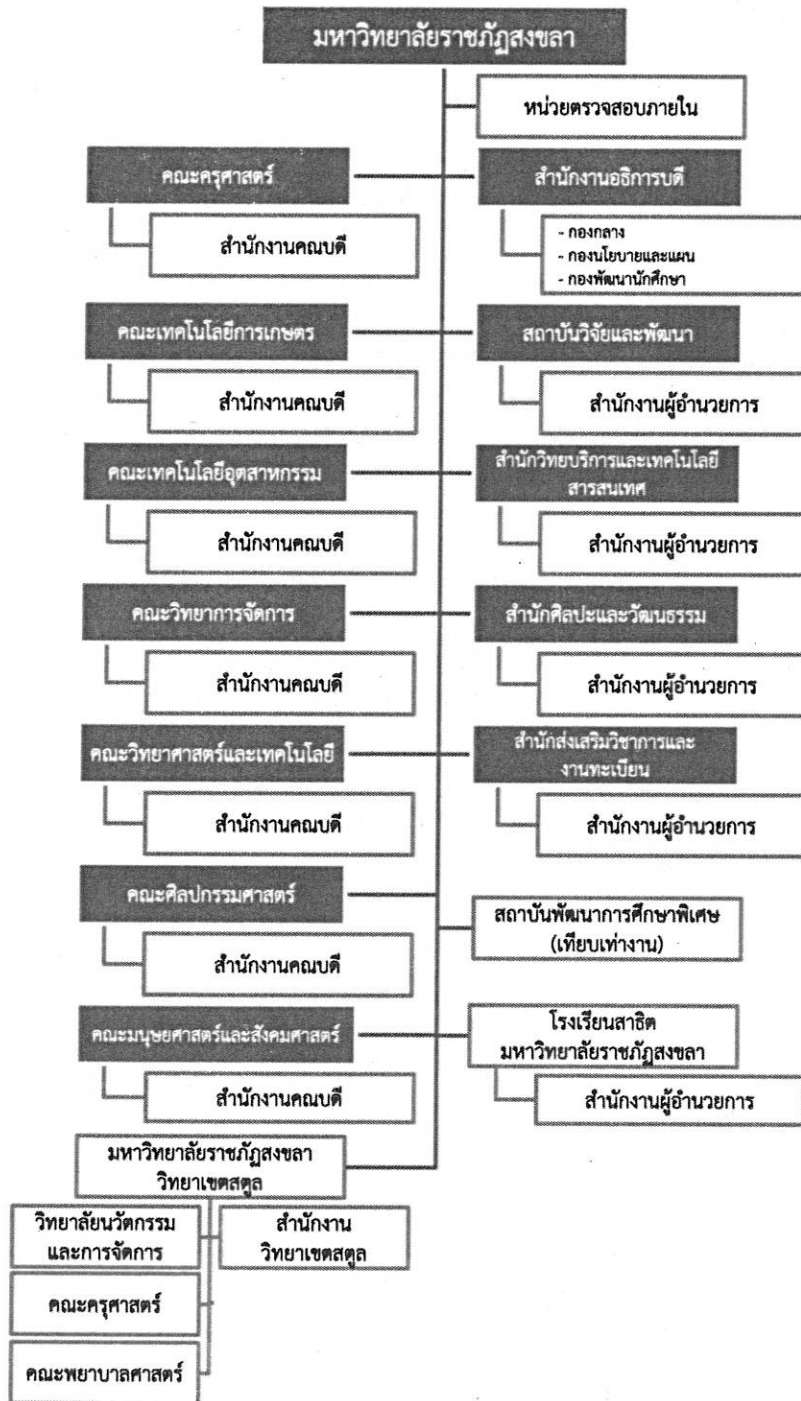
มหาวิทยาลัยราชภัฏสงขลา

หน่วยตรวจสอบภายใน

คณะครุศาสตร์

สำนักงานคณบดี

สำนักงานอธิการบดี

- กองกลาง
- กองนโยบายและแผน
- กองพัฒนานักศึกษา

คณะเทคโนโลยีการเกษตร

สำนักงานคณบดี

สถาบันวิจัยและพัฒนา

สำนักงานผู้อำนวยการ

คณะเทคโนโลยีอุตสาหกรรม

สำนักงานคณบดี

สำนักวิทยบริการและเทคโนโลยีสารสนเทศ

สำนักงานผู้อำนวยการ

คณะวิทยาการจัดการ

สำนักงานคณบดี

สำนักศิลปะและวัฒนธรรม

สำนักงานผู้อำนวยการ

คณะวิทยาศาสตร์และเทคโนโลยี

สำนักงานคณบดี

สำนักส่งเสริมวิชาการและงานทะเบียน

สำนักงานผู้อำนวยการ

คณะศิลปกรรมศาสตร์

สำนักงานคณบดี

สถาบันพัฒนาการศึกษาพิเศษ (เทียบเท่างาน)

คณะมนุษยศาสตร์และสังคมศาสตร์

สำนักงานคณบดี

โรงเรียนสาธิต มหาวิทยาลัยราชภัฏสงขลา

สำนักงานผู้อำนวยการ

มหาวิทยาลัยราชภัฏสงขลา วิทยาเขตสตูล

วิทยาลัยนวัตกรรมและการจัดการ

สำนักงาน วิทยาเขตสตูล

คณะครุศาสตร์

คณะพยาบาลศาสตร์